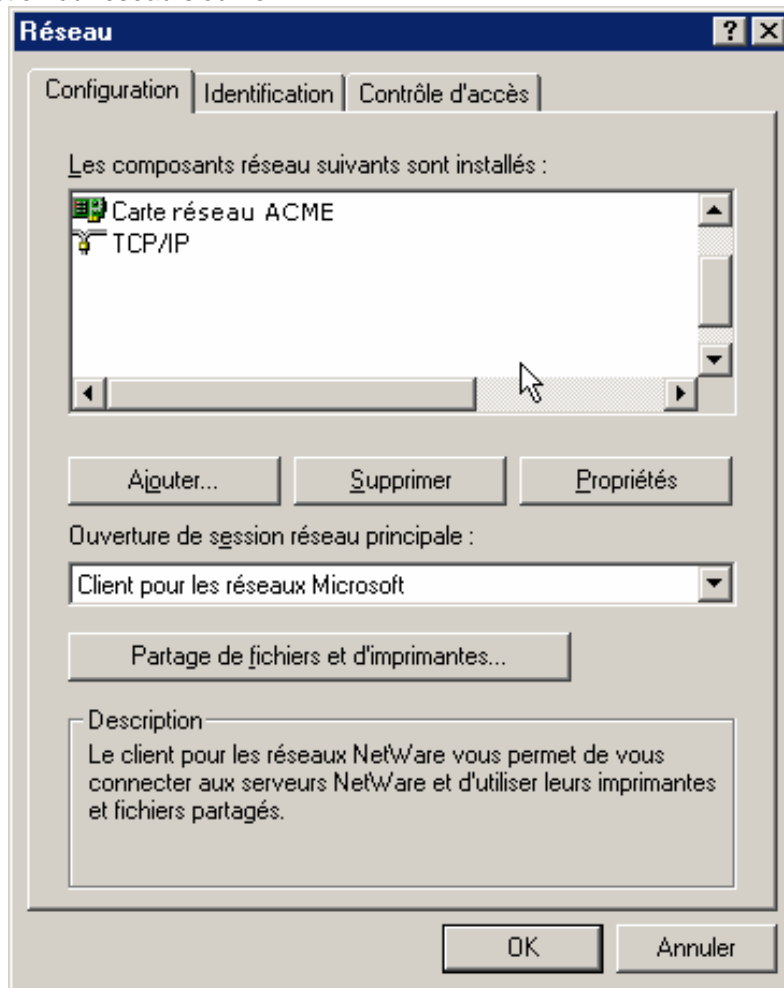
Réseau

?

Configuration | Identification | Contrôle d'accès

Les composants réseau suivants sont installés :

Carte réseau ACME
TCP/IP

Ajouter... | Supprimer | Propriétés

Ouverture de session réseau principale :

Client pour les réseaux Microsoft

Partage de fichiers et d'imprimantes...

Description
Le client pour les réseaux NetWare vous permet de vous connecter aux serveurs NetWare et d'utiliser leurs imprimantes et fichiers partagés.

OK | Annuler